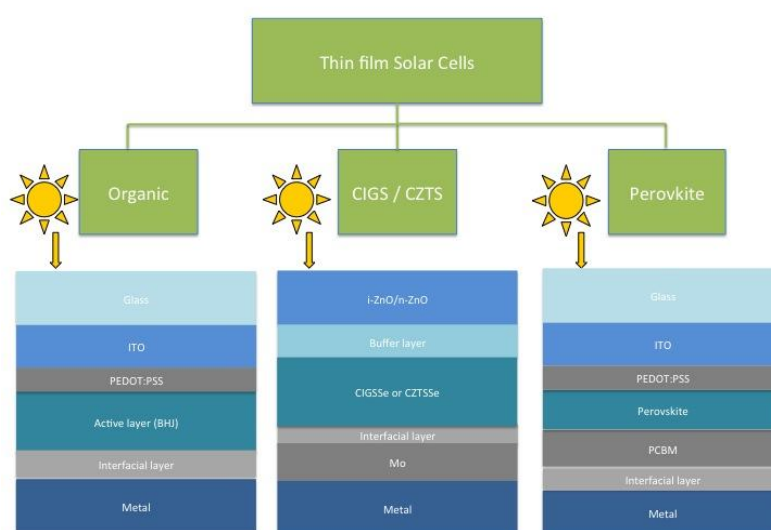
Thin film Solar Cells

Organic

CIGS / CZTS

Perovkite

Glass
ITO
PEDOT:PSS
Active layer (BHJ)
Interfacial layer
Metal

i-ZnO/n-ZnO
Buffer layer
CIGSSe or CZTSSe
Interfacial layer
Mo
Metal

Glass
ITO
PEDOT:PSS
Perovskite
PCBM
Interfacial layer
Metal